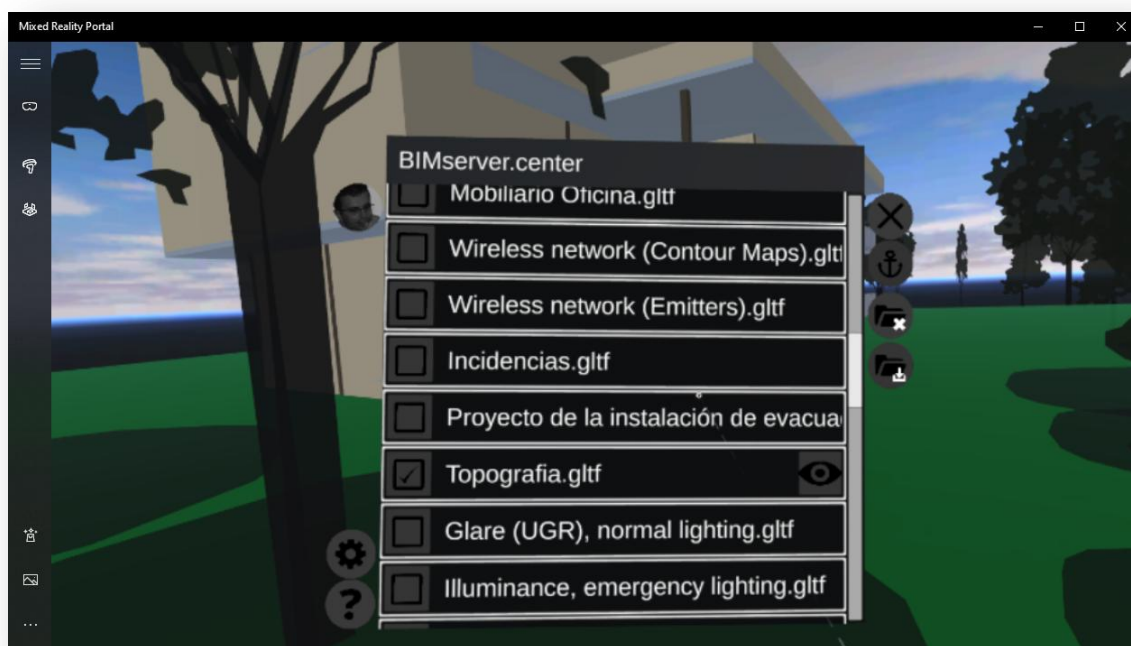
Mixed Reality Portal

BIMserver.center

Mobiliario Oficina.gltf

Wireless network (Contour Maps).glt

Wireless network (Emitters).gltf

Incidencias.gltf

Proyecto de la instalación de evacua

Topografia.gltf

Glare (UGR), normal lighting.gltf

Illuminance, emergency lighting.gltf

?

...